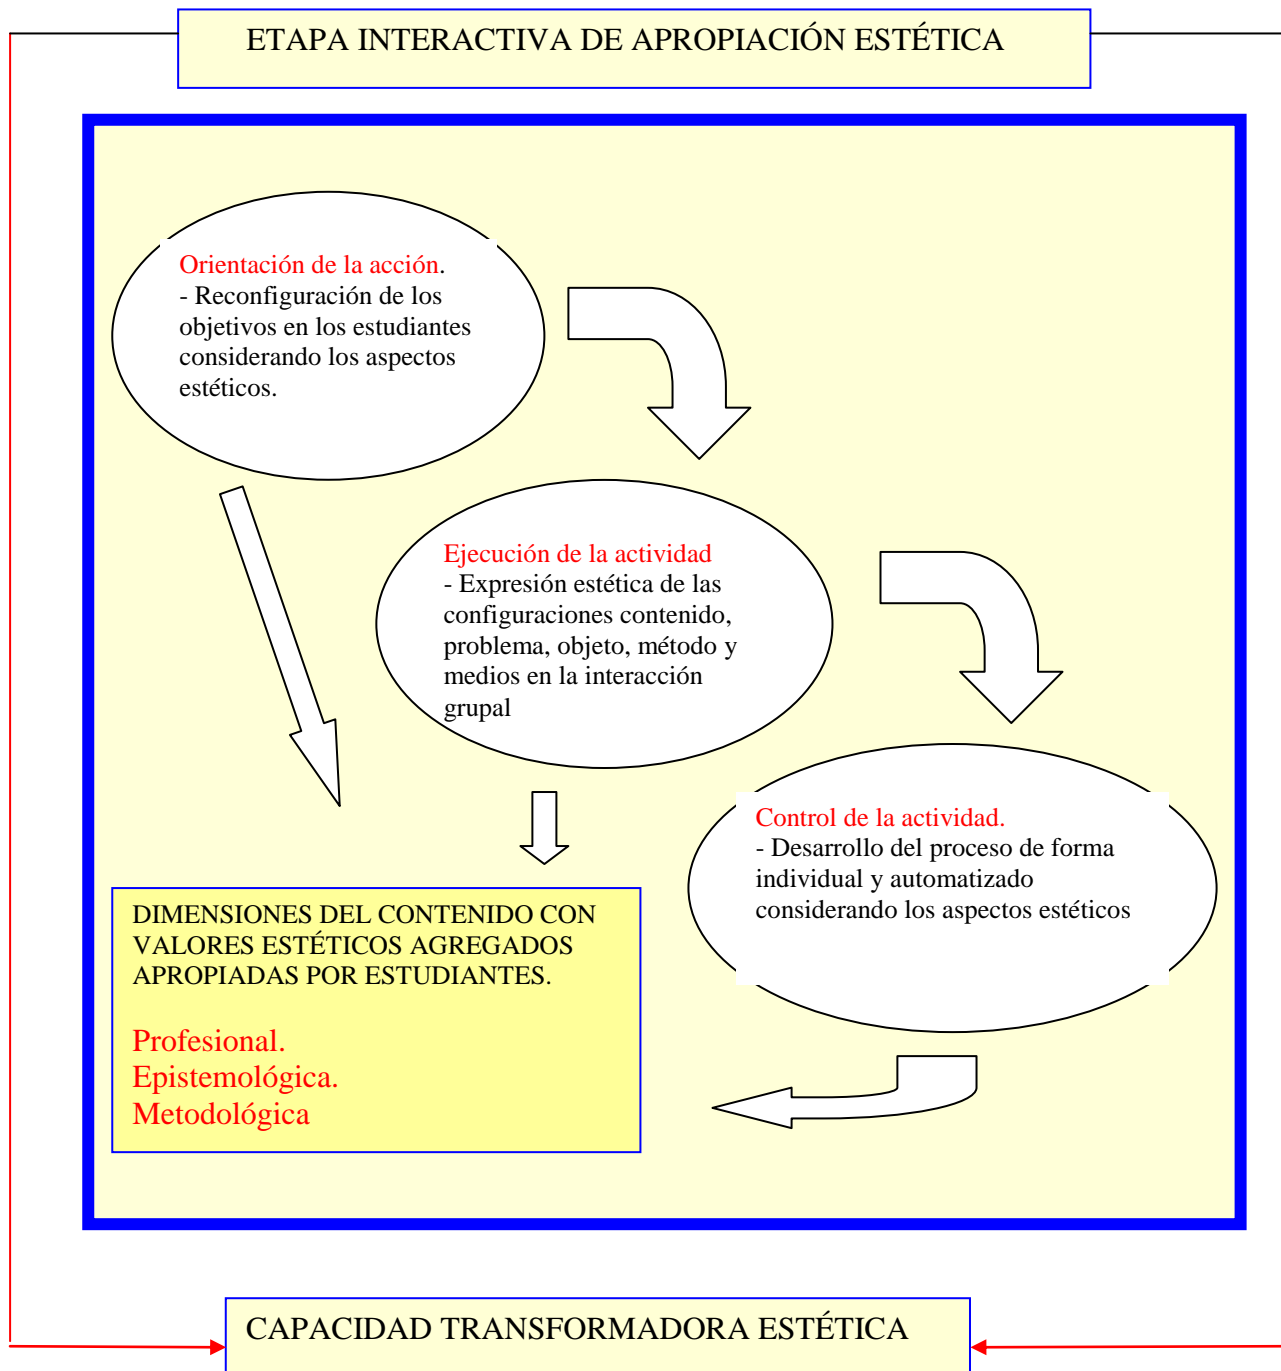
ETAPA INTERACTIVA DE APROPIACIÓN ESTÉTICA

Orientación de la acción.
- Reconfiguración de los objetivos en los estudiantes considerando los aspectos estéticos.

Ejecución de la actividad
- Expresión estética de las configuraciones contenido, problema, objeto, método y medios en la interacción grupal

Control de la actividad.
- Desarrollo del proceso de forma individual y automatizado considerando los aspectos estéticos

DIMENSIONES DEL CONTENIDO CON VALORES ESTÉTICOS AGREGADOS APROPIADAS POR ESTUDIANTES.

Profesional.
Epistemológica.
Metodológica

CAPACIDAD TRANSFORMADORA ESTÉTICA